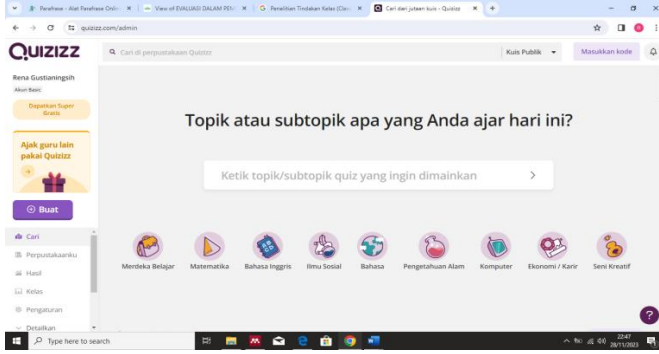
Parafrase - Alat Parafrase Onlin ×
View of EVALUASI DALAM PEN ×
Penelitian Tindakan Kelas (Clas ×
Cari dari jutaan kuis - Quizizz ×
+

quizizz.com/admin

QUIZIZZ

Cari di perpustakaan Quizizz

Kuis Publik

Masukkan kode

Rena Gustianingsih
Akun Basic

Dapatkan Super Gratis

Ajak guru lain pakai Quizizz

+ Buat

Cari
Perpustakaanku
Hasil
Kelas
Pengaturan
Detailkan

Topik atau subtopik apa yang Anda ajar hari ini?

Ketik topik/subtopik quiz yang ingin dimainkan

Merdeka Belajar
Matematika
Bahasa Inggris
Ilmu Sosial
Bahasa
Pengetahuan Alam
Komputer
Ekonomi / Karir
Seni Kreatif

Type here to search

22:47
28/11/2023